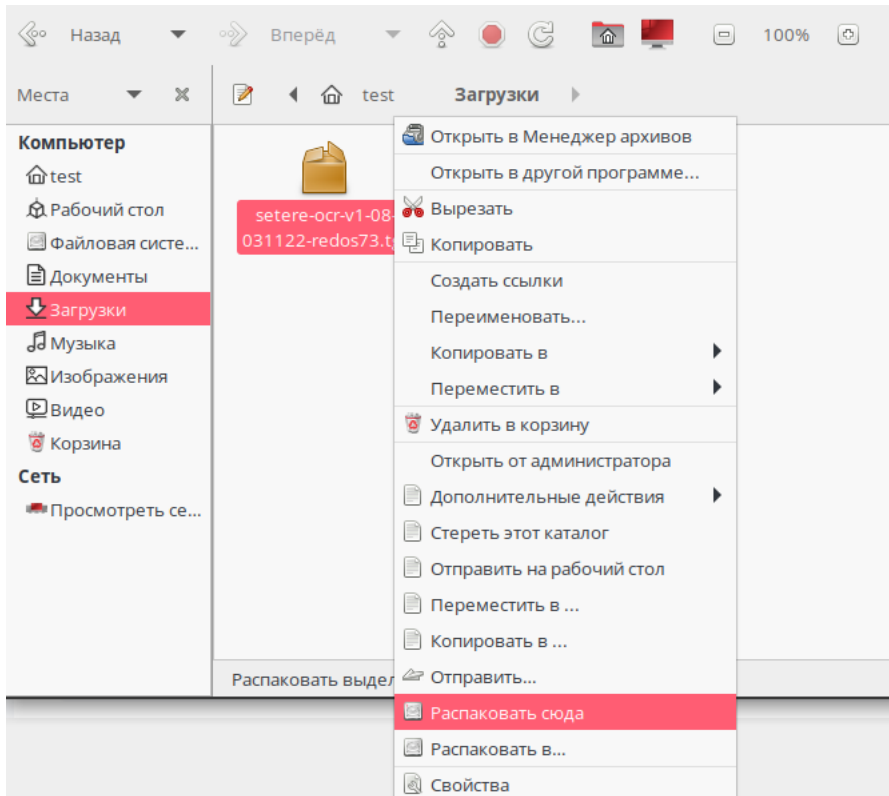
Назад Вперёд 100%

Места

test Загрузки

Компьютер
test
Рабочий стол
Файловая систе...
Документы
Загрузки
Музыка
Изображения
Видео
Корзина
Сеть
Просмотреть се...

setere-ocr-v1-08-031122-redos73.t

Открыть в Менеджер архивов
Открыть в другой программе...
Вырезать
Копировать
Создать ссылки
Переименовать...
Копировать в
Переместить в
Удалить в корзину
Открыть от администратора
Дополнительные действия
Стереть этот каталог
Отправить на рабочий стол
Переместить в ...
Копировать в ...
Отправить...
Распаковать сюда
Распаковать в...
Свойства

Распаковать выдел